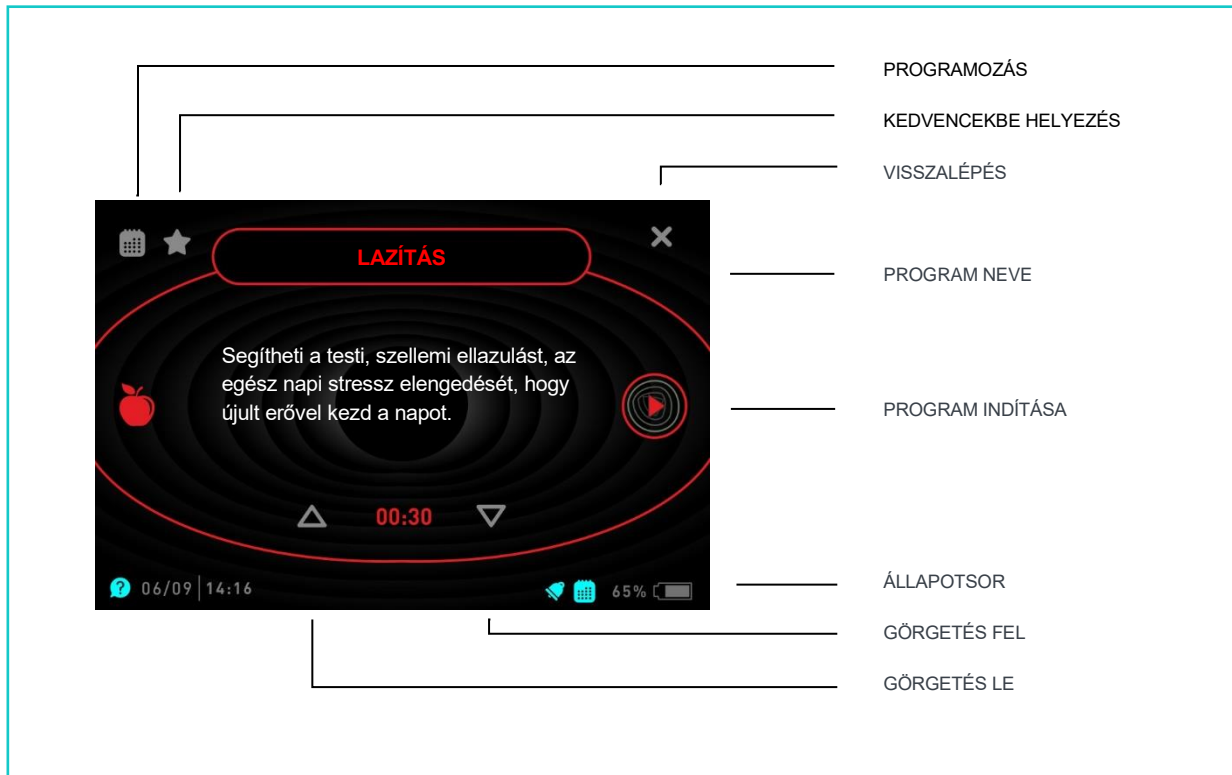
PROGRAMOZÁS

KEDVENCEKBE HELYEZÉS

VISSZALÉPÉS

LAZÍTÁS

PROGRAM NEVE

Segítheti a testi, szellemi ellazulást, az egész napi stressz elengedését, hogy újult erővel kezd a napot.

PROGRAM INDÍTÁSA

00:30

06/09 | 14:16

65%

ÁLLAPOTSOR

GÖRGETÉS FEL

GÖRGETÉS LE